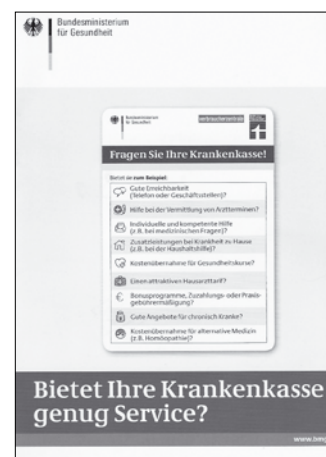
Bundesministerium für Gesundheit

Bundesministerium für Gesundheit

verbraucherzentrale

Fragen Sie Ihre Krankenkasse!

Bietet sie zum Beispiel

Gute Erreichbarkeit (Telefon oder Geschäftsstellen)?

Hilfe bei der Vermittlung von Arztterminen?

Individuelle und kompetente Hilfe (z. B. bei medizinischen Fragen)?

Zusatzleistungen bei Krankheit zu Hause (z. B. bei der Haushaltshilfe)?

Kostenübernahme für Gesundheitskurse?

Einen attraktiven Haustarif?

Bonusprogramme, Zuzahlungs- oder Praxisgebührenermäßigung?

Gute Angebote für chronisch Kranke?

Kostenübernahme für alternative Medizin (z. B. Homöopathie)?

Bietet Ihre Krankenkasse genug Service?

www.bmg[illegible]